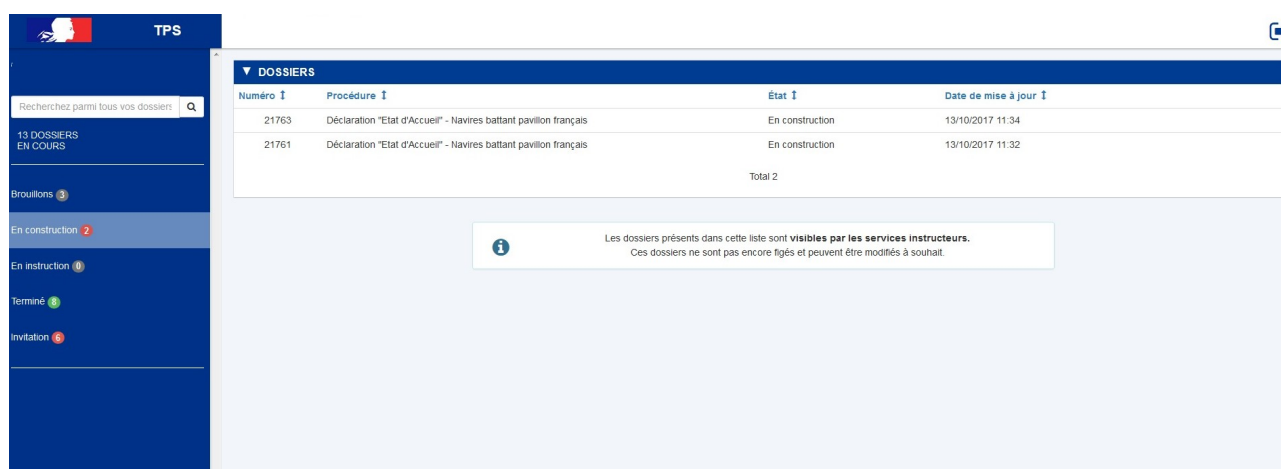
TPS

Recherchez parmi tous vos dossiers

13 DOSSIERS EN COURS

Brouillons 3

En construction 2

En instruction 0

Terminé 8

Invitation 6

▼ DOSSIERS

| Numéro | Procédure | État | Date de mise à jour |
|---|---|---|---|
| 21763 | Déclaration "Etat d'Accueil" - Navires battant pavillon français | En construction | 13/10/2017 11:34 |
| 21761 | Déclaration "Etat d'Accueil" - Navires battant pavillon français | En construction | 13/10/2017 11:32 |

Total 2

Les dossiers présents dans cette liste sont **visibles par les services instructeurs.**
Ces dossiers ne sont pas encore figés et peuvent être modifiés à souhait.